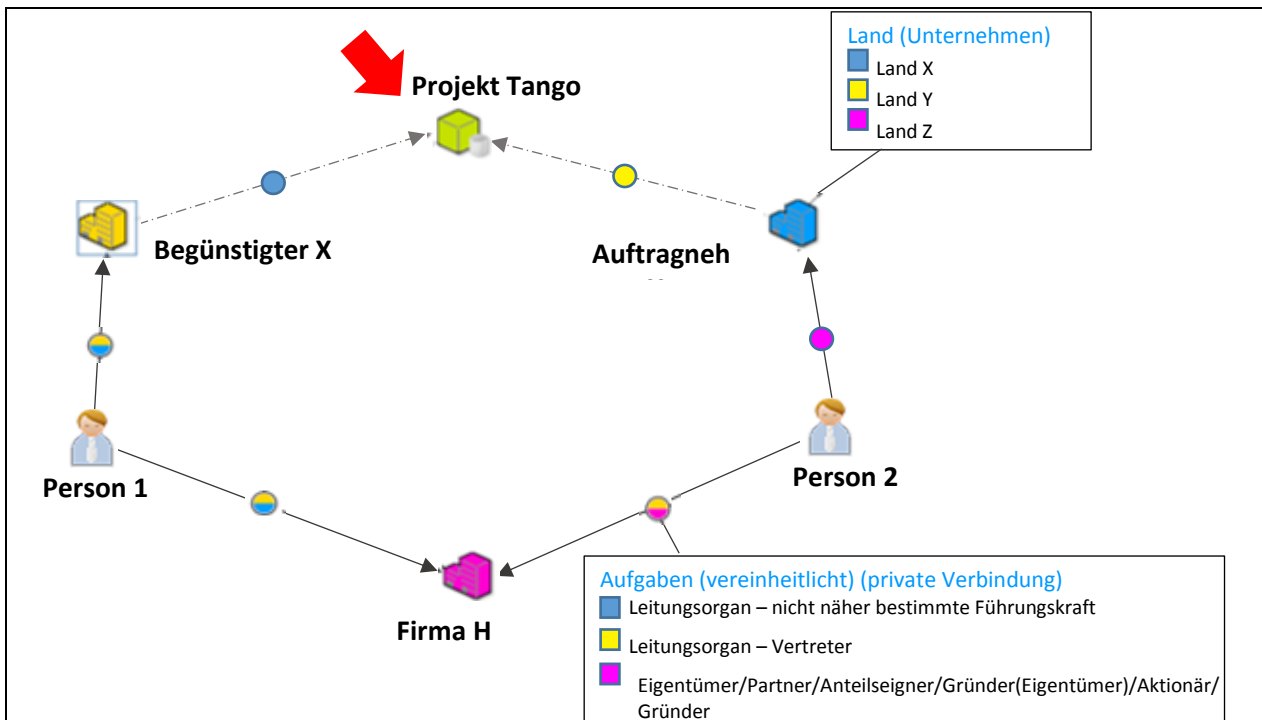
Land (Unternehmen)
Land X
Land Y
Land Z

Projekt Tango

Begünstigter X

Auftragneh

Person 1

Person 2

Firma H

Aufgaben (vereinheitlicht) (private Verbindung)
Leitungsorgan – nicht näher bestimmte Führungskraft
Leitungsorgan – Vertreter
Eigentümer/Partner/Anteilseigner/Gründer(Eigentümer)/Aktionär/Gründer